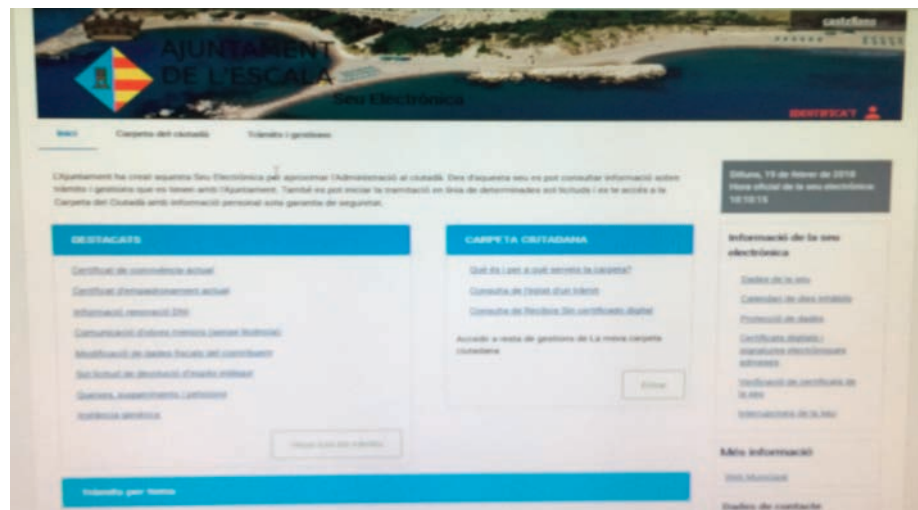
castellano

AJUNTAMENT DE L'ESCALA

Seu Electrònica

IDENTIFICA'T

Inici

Carpeta del ciutadà

Tràmits i gestions

L'Ajuntament ha creat aquesta Seu Electrònica per apropar l'Administració al ciutadà. Des d'aquesta seu es pot consultar informació sobre tràmits i gestions que es tenen amb l'Ajuntament. També es pot iniciar la tramitació en línia de determinades sol·licituds i es te accés a la Carpeta del Ciutadà amb informació personal sota garanties de seguretat.

Dilluns, 19 de febrer de 2018
Hora oficial de la seu electrònica
10:10:15

DESTACATS

Certificat de convivència actual

Certificat d'empadronament actual

Informació renovació DNI

Comunicació d'obres menors (sense llicència)

Modificació de dades fiscals del contribuent

Sol·licitud de devolució d'ingrés indegut

Queixes, suggeriments i peticions

Instància genèrica

Veure tots els tràmits

CARPETA CIUTADANA

Què és i per a què serveix la carpeta?

Consulta de l'estat d'un tràmit

Consulta de Rebuts Sin certificado digital

Accedir a resta de gestions de La meva carpeta ciutadana

Entrar

Informació de la seu electrònica

Dades de la seu

Calendari de dies inhàbils

Protecció de dades

Certificats digitals i signatures electròniques admeses

Verificació de certificats de la seu

Interrupcions de la seu

Més informació

Web Municipal

Dades de contacte

Tràmits per tema